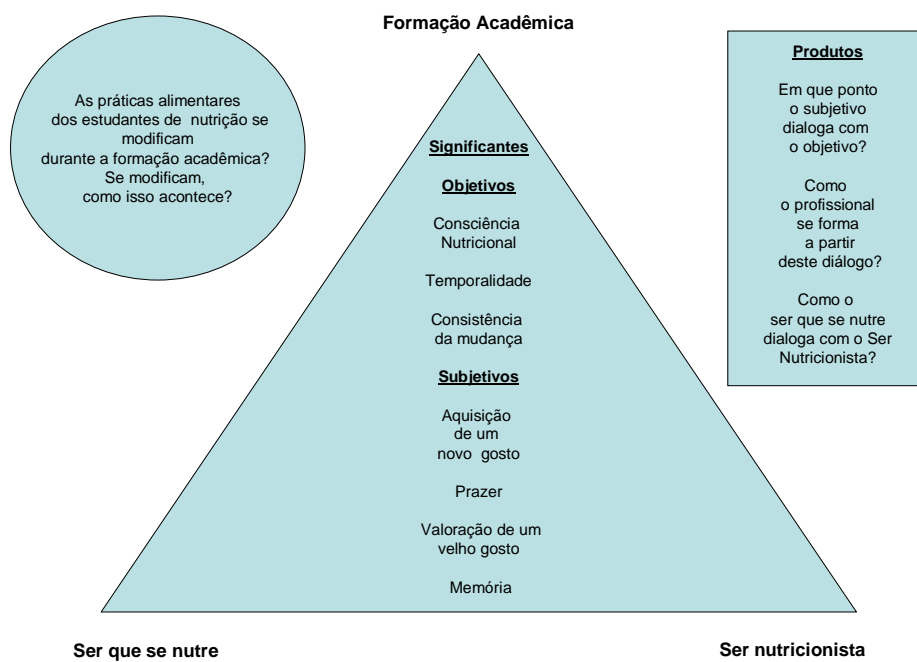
Formação Acadêmica

As práticas alimentares dos estudantes de nutrição se modificam durante a formação acadêmica? Se modificam, como isso acontece?

Significantes

Objetivos

Consciência Nutricional

Temporalidade

Consistência da mudança

Subjetivos

Aquisição de um novo gosto

Prazer

Valoração de um velho gosto

Memória

Produtos

Em que ponto o subjetivo dialoga com o objetivo?

Como o profissional se forma a partir deste diálogo?

Como o ser que se nutre dialoga com o Ser Nutricionista?

Ser que se nutre

Ser nutricionista